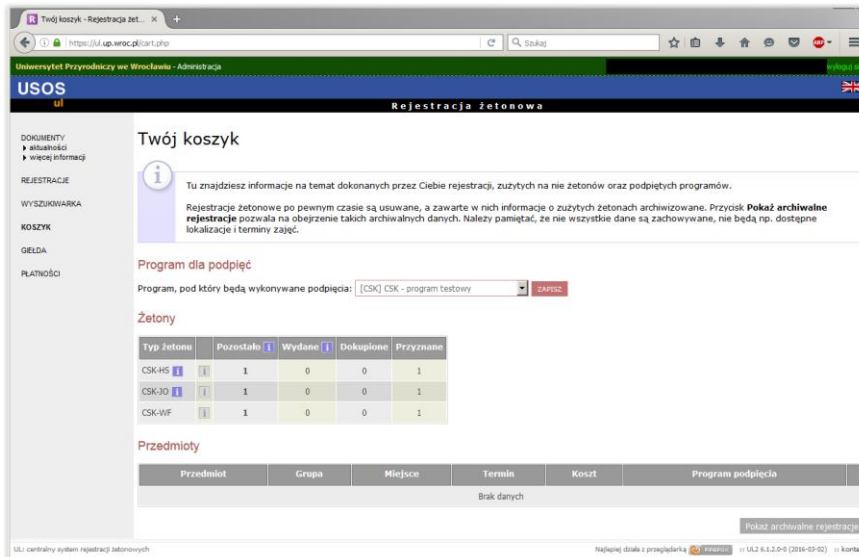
Twój koszyk - Rejestracja żet... ×

https://ul.up.wroc.pl/cart.php

Szukaj

Uniwersytet Przyrodniczy we Wrocławiu - Administracja

wyloguj

USOS
ul

Rejestracja żetonowa

DOKUMENTY
▸ aktualności
▸ więcej informacji

REJESTRACJE

WYSZUKIWARKA

KOSZYK

GIEŁDA

PŁATNOŚCI

Twój koszyk

Tu znajdziesz informacje na temat dokonanych przez Ciebie rejestracji, zużytych na nie żetonów oraz podpiętych programów.

Rejestracje żetonowe po pewnym czasie są usuwane, a zawarte w nich informacje o zużytych żetonach archiwizowane. Przycisk **Pokaż archiwalne rejestracje** pozwala na obejrzenie takich archiwalnych danych. Należy pamiętać, że nie wszystkie dane są zachowywane, nie będą np. dostępne lokalizacje i terminy zajęć.

Program dla podpięć

Program, pod który będą wykonywane podpięcia: [CSK] CSK - program testowy ZAPISZ

Żetony

| Typ żetonu | | Pozostało | Wydane | Dokupione | Przyznane |
|---|---|---|---|---|---|
| CSK-HS | | 1 | 0 | 0 | 1 |
| CSK-JO | | 1 | 0 | 0 | 1 |
| CSK-WF | | 1 | 0 | 0 | 1 |

Przedmioty

| Przedmiot | Grupa | Miejsce | Termin | Koszt | Program podpięcia |
|---|---|---|---|---|---|
| Brak danych | | | | | |

Pokaż archiwalne rejestracje

UL: centralny system rejestracji żetonowych

Najlepiej działa z przeglądarką FIREFOX :: UL2 5.1.2.0-0 (2016-03-02) :: konta